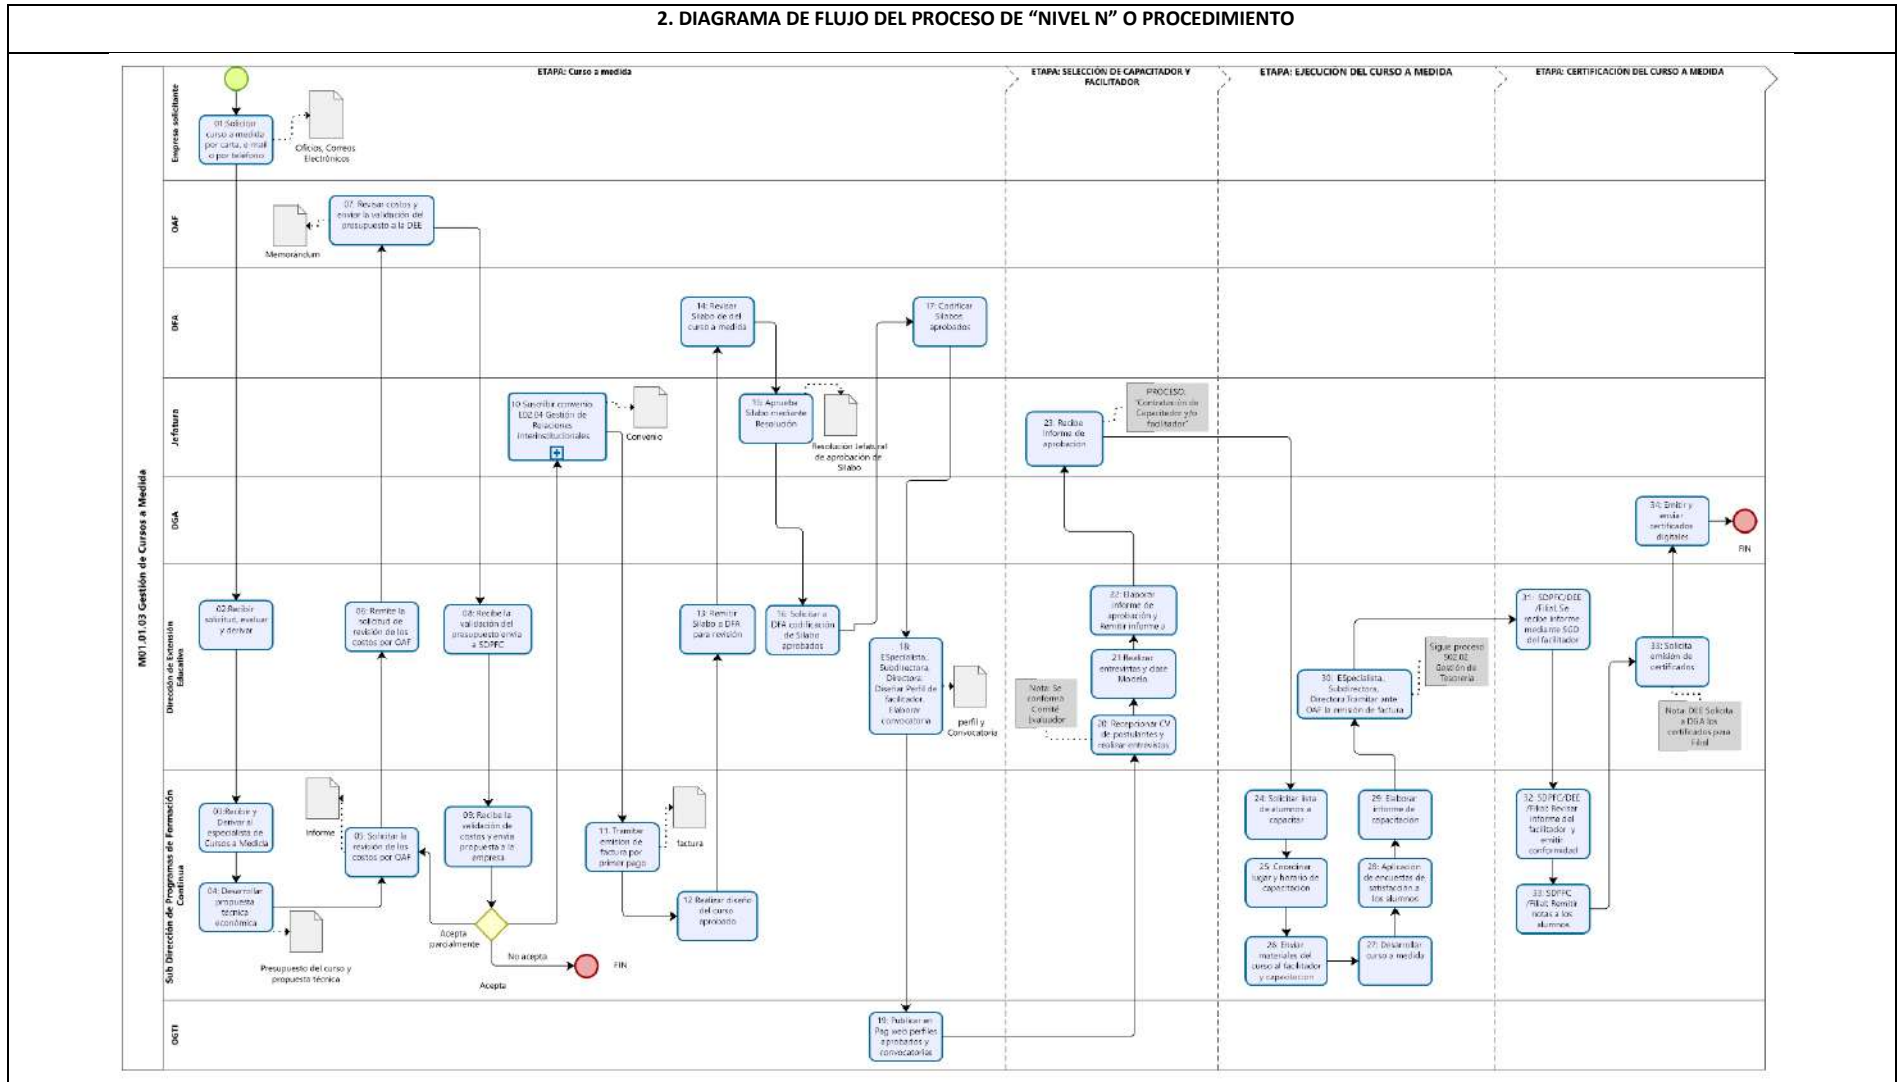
2. DIAGRAMA DE FLUJO DEL PROCESO DE "NIVEL N" O PROCEDIMIENTO

M01.01.03 Gestión de Cursos a Medida

Empresa solicitante
OAF
DFA
Jefatura
DGA
Dirección de Extensión Educativa
Sub Dirección de Programas de Formación Continua
OGTI

ETAPA: Curso a medida
ETAPA: SELECCIÓN DE CAPACITADOR Y FACILITADOR
ETAPA: EJECUCIÓN DEL CURSO A MEDIDA
ETAPA: CERTIFICACIÓN DEL CURSO A MEDIDA

01.Solicitar curso a medida por carta, e mail o por teléfono
Oficios, Correos Electrónicos
07. Revisar costos y enviar la validación del presupuesto a la DEE
Memorándum
14: Revisar Silabo de del curso a medida
17: Codificar Silabos aprobados
10.Suscribir convenio E02.04 Gestión de Relaciones Interinstitucionales
Convenio
15: Aprueba Silabo mediante Resolución
Resolución Jefatural de aprobación de Silabo
PROCESO: "Contratación de Capacitador y/o facilitador"
23. Recibe informe de aprobación
34: Emitir y enviar certificados digitales
FIN
02.Recibir solicitud, evaluar y derivar
06: Remite la solicitud de revisión de los costos por OAF
08: Recibe la validación del presupuesto envía a SDPFC
13: Remitir Silabo a DFA para revisión
16: Solicitar a DFA codificación de Silabo aprobados
18: ESpecialista, Subdirectora, Directora: Diseñar Perfil de facilitador. Elaborar convocatoria
perfil y Convocatoria
Nota: Se conforma Comité Evaluador
22: Elaborar informe de aprobación y Remitir informe
21 Realizar entrevistas y dictar Modelo
20: Recepcionar CV de postulantes y realizar entrevistas
30: ESpecialista, Subdirectora, Directora Tramitar ante OAF la emisión de factura
Sigue proceso S02.02 Gestión de Tesorería
31: SDPFC/DEE /Filial Se recibe informe mediante SGD del facilitador
33: Solicita emisión de certificados
Nota: DEE Solicita a DGA los certificados para Filial
03:Recibe y Derivar al especialista de Cursos a Medida
Informe
05: Solicitar la revisión de los costos por OAF
09: Recibe la validación de costos y envía propuesta a la empresa
11. Tramitar emisión de factura por primer pago
factura
04: Desarrollar propuesta técnica económica
Presupuesto del curso y propuesta técnica
Acepta parcialmente
No acepta
FIN
Acepta
12 Realizar diseño del curso aprobado
24: Solicitar lista de alumnos a capacitar
25: Coordinar lugar y horario de capacitación
26: Enviar materiales del curso al facilitador y capacitación
27: Desarrollar curso a medida
28: Aplicación de encuestas de satisfacción a los alumnos
29: Elaborar informe de capacitación
32. SDPFC/DEE /Filial: Revisar informe del facilitador y emitir conformidad
33: SDPFC /Filial: Remitir notas a los alumnos
19: Publicar en Pag web perfiles aprobados y convocatorias